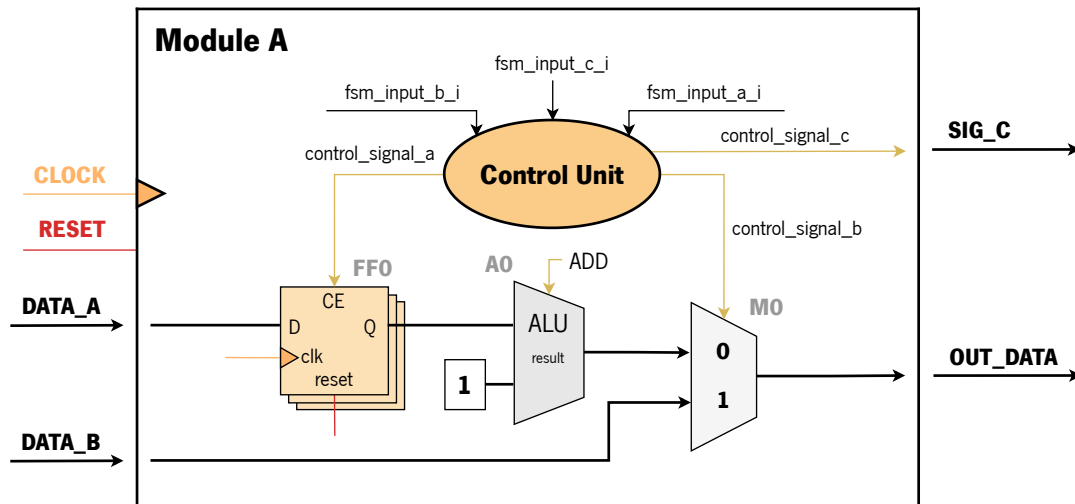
Module A

fsm_input_c_i
fsm_input_b_i
fsm_input_a_i
control_signal_c
control_signal_a
Control Unit
SIG_C
CLOCK
RESET
control_signal_b
FF0
A0
ADD
M0
DATA_A
CE
D
Q
clk
reset
ALU
result
0
1
1
OUT_DATA
DATA_B